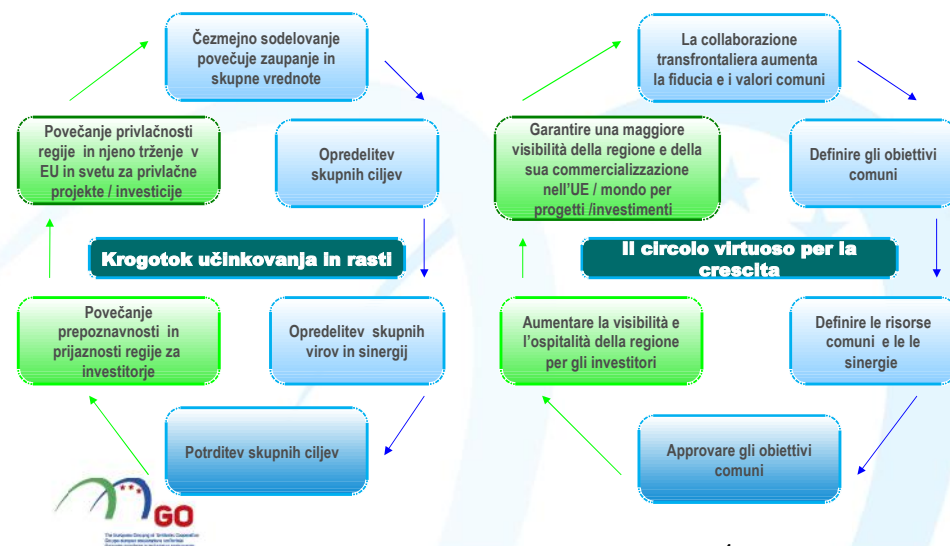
Čezmejno sodelovanje povečuje zaupanje in skupne vrednote

Opredelitev skupnih ciljev

Opredelitev skupnih virov in sinergij

Potrditev skupnih ciljev

Povečanje prepoznavnosti in prijaznosti regije za investitorje

Povečanje privlačnosti regije in njeno trženje v EU in svetu za privlačne projekte / investicije

Krogotok učinkovanja in rasti

La collaborazione transfrontaliera aumenta la fiducia e i valori comuni

Definire gli obiettivi comuni

Definire le risorse comuni e le le sinergie

Approvare gli obiettivi comuni

Aumentare la visibilità e l'ospitalità della regione per gli investitori

Garantire una maggiore visibilità della regione e della sua commercializzazione nell'UE / mondo per progetti /investimenti

Il circolo virtuoso per la crescita

GO

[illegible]